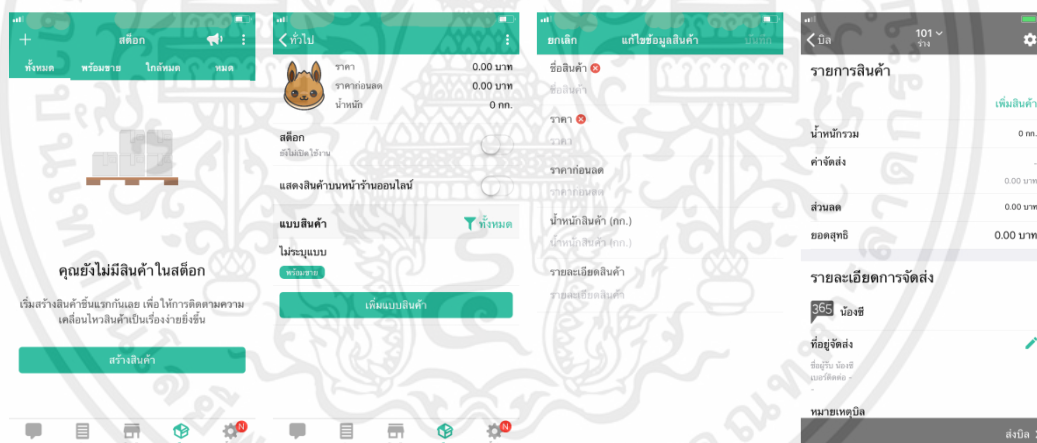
+ สต็อก
ทั้งหมด พร้อมขาย ใกล้หมด หมด
คุณยังไม่มีสินค้าในสต็อก
เริ่มสร้างสินค้าชิ้นแรกกันเลย เพื่อให้การติดตามความเคลื่อนไหวสินค้าเป็นเรื่องง่ายยิ่งขึ้น
สร้างสินค้า

ทั่วไป
ราคา 0.00 บาท
ราคาก่อนลด 0.00 บาท
น้ำหนัก 0 กก.
สต็อก
ยังไม่เปิดใช้งาน
แสดงสินค้าบนหน้าร้านออนไลน์
แบบสินค้า
ทั้งหมด
ไม่ระบุแบบ
พร้อมขาย
เพิ่มแบบสินค้า

ยกเลิก แก้ไขข้อมูลสินค้า บันทึก
ชื่อสินค้า
ชื่อสินค้า
ราคา
ราคา
ราคาก่อนลด
ราคาก่อนลด
น้ำหนักสินค้า (กก.)
น้ำหนักสินค้า (กก.)
รายละเอียดสินค้า
รายละเอียดสินค้า

บิล 101 ว่าง
รายการสินค้า
เพิ่มสินค้า
น้ำหนักรวม 0 กก.
ค่าจัดส่ง
0.00 บาท
ส่วนลด 0.00 บาท
ยอดสุทธิ 0.00 บาท
รายละเอียดการจัดส่ง
365 น้องชี
ที่อยู่จัดส่ง
ชื่อผู้รับ น้องชี
เบอร์ติดต่อ -
-
หมายเหตุบิล
ส่งบิล